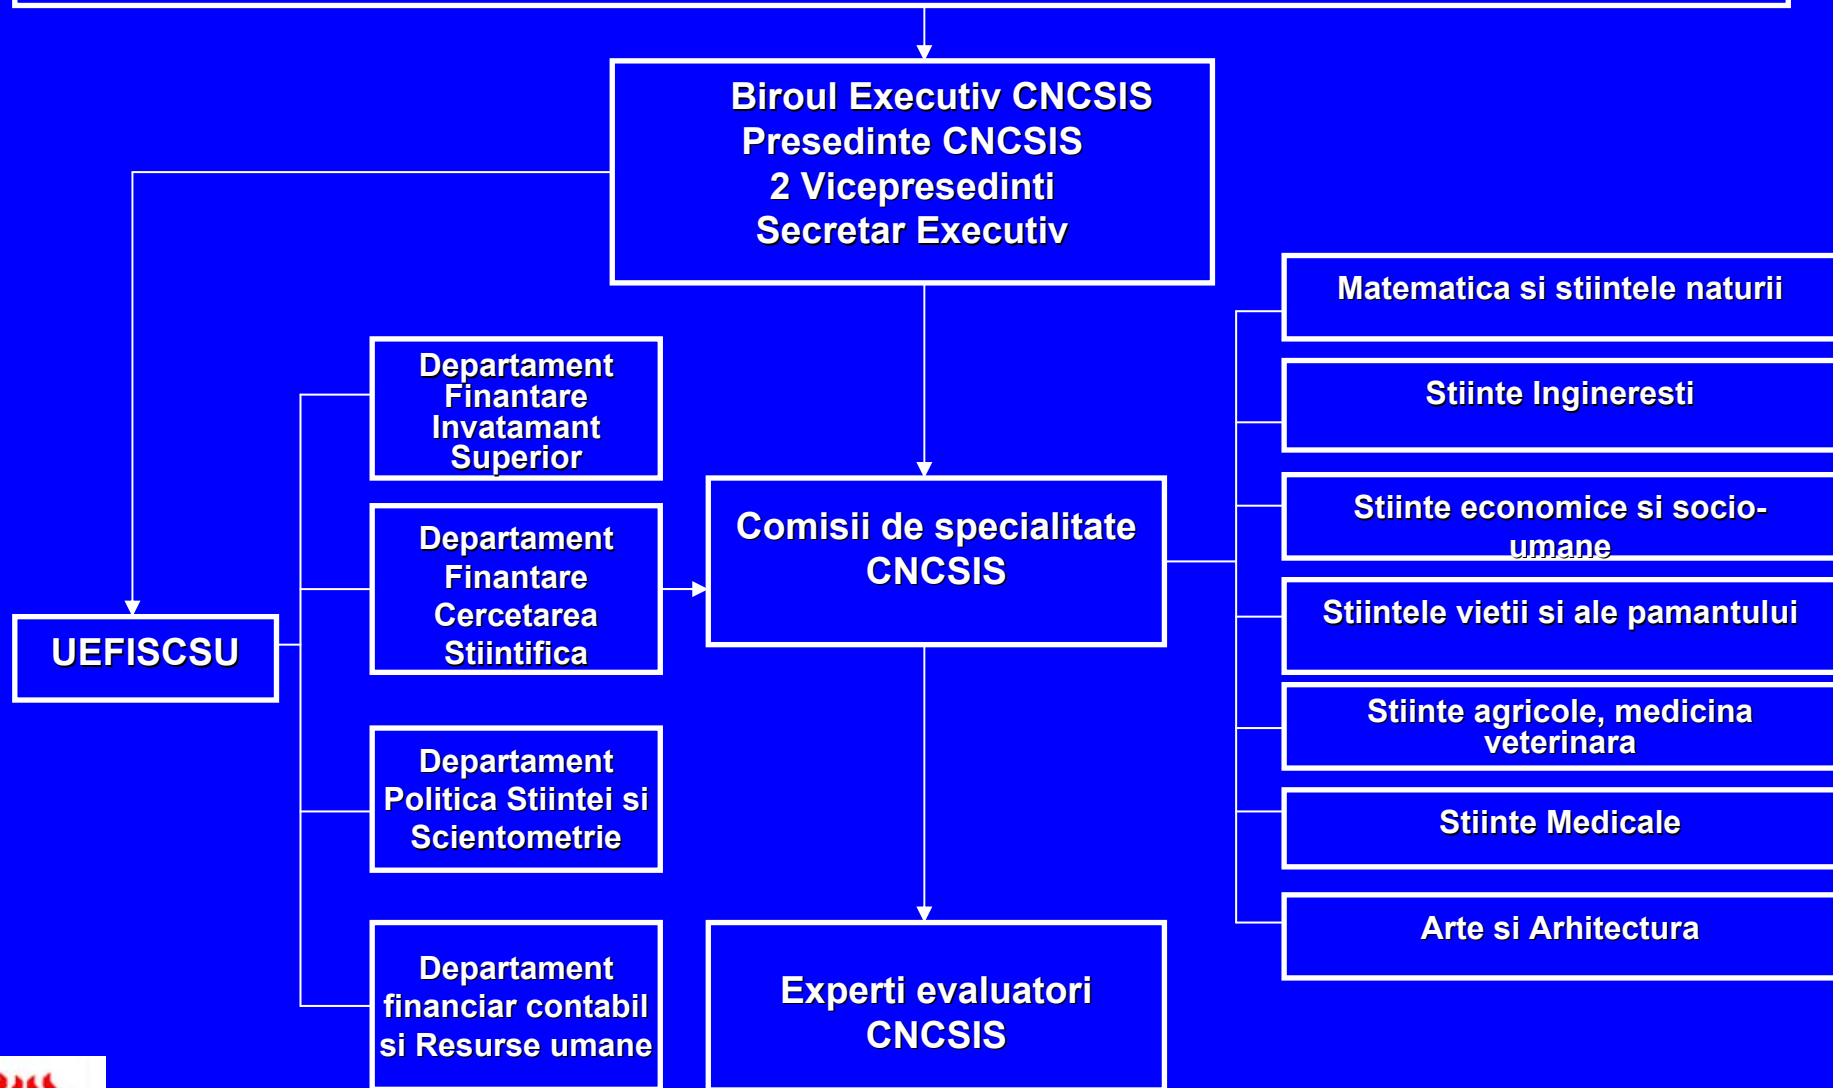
Biroul Executiv CNCSIS
Presedinte CNCSIS
2 Vicepresedinti
Secretar Executiv

UEFISCSU

Departament Finantare Invatamant Superior

Departament Finantare Cercetarea Stiintifica

Departament Politica Stiintei si Scientometrie

Departament financiar contabil si Resurse umane

Comisii de specialitate CNCSIS

Experti evaluatori CNCSIS

Matematica si stiintele naturii

Stiinte Ingineresti

Stiinte economice si socio-umane

Stiintele vietii si ale pamantului

Stiinte agricole, medicina veterinara

Stiinte Medicale

Arte si Arhitectura